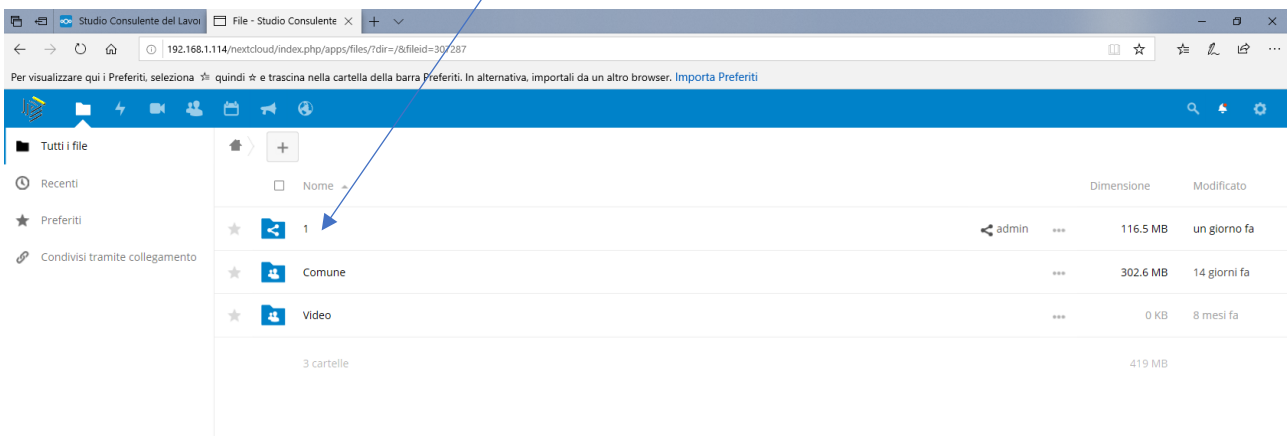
Studio Consulente del Lavoı | File - Studio Consulente ×

192.168.1.114/nextcloud/index.php/apps/files/?dir=/&fileid=301287

Per visualizzare qui i Preferiti, seleziona ☆ quindi ☆ e trascina nella cartella della barra Preferiti. In alternativa, importali da un altro browser. Importa Preferiti

Tutti i file
Recenti
Preferiti
Condivisi tramite collegamento

Nome | Dimensione | Modificato

| Nome | | Dimensione | Modificato |
|---|---|---|---|
| 1 | admin ... | 116.5 MB | un giorno fa |
| Comune | ... | 302.6 MB | 14 giorni fa |
| Video | ... | 0 KB | 8 mesi fa |
| 3 cartelle | | 419 MB | |